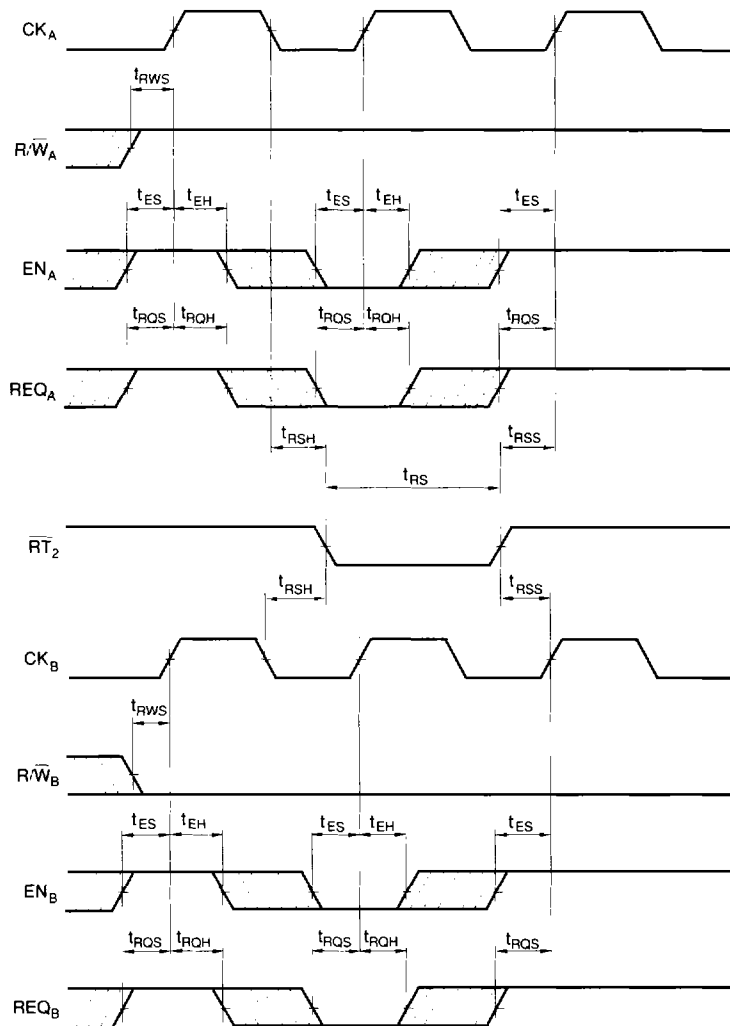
$CK_A$

$t_{RWS}$

$R/\overline{W}_A$

$t_{ES}$ $t_{EH}$ $t_{ES}$ $t_{EH}$ $t_{ES}$

$EN_A$

$t_{RQS}$ $t_{RQH}$ $t_{RQS}$ $t_{RQH}$ $t_{RQS}$

$REQ_A$

$t_{RSH}$ $t_{RSS}$

$t_{RS}$

$\overline{RT}_2$

$t_{RSH}$ $t_{RSS}$

$CK_B$

$t_{RWS}$

$R/\overline{W}_B$

$t_{ES}$ $t_{EH}$ $t_{ES}$ $t_{EH}$ $t_{ES}$

$EN_B$

$t_{RQS}$ $t_{RQH}$ $t_{RQS}$ $t_{RQH}$ $t_{RQS}$

$REQ_B$